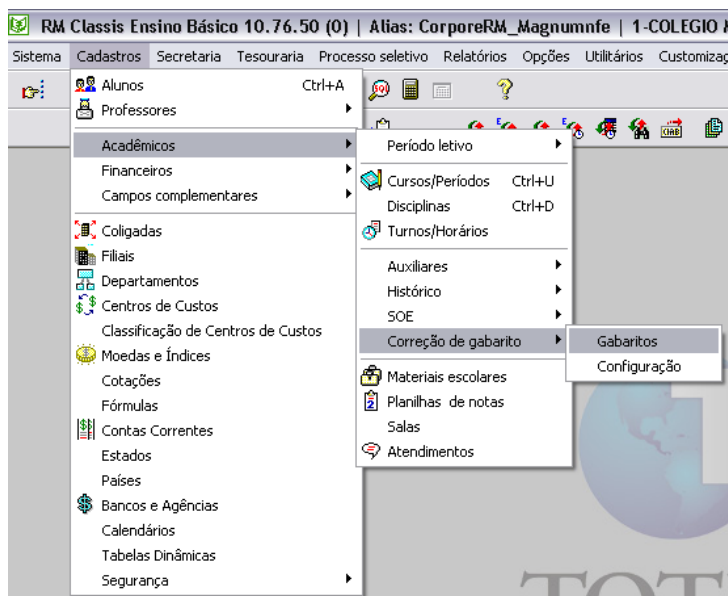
RM Classis Ensino Básico 10.76.50 (0) | Alias: CorporeRM_Magnumnfe | 1-COLEGIO

Sistema Cadastros Secretaria Tesouraria Processo seletivo Relatórios Opções Utilitários Customizaç

Alunos Ctrl+A
Professores
Acadêmicos
Financeiros
Campos complementares
Coligadas
Filiais
Departamentos
Centros de Custos
Classificação de Centros de Custos
Moedas e Índices
Cotações
Fórmulas
Contas Correntes
Estados
Países
Bancos e Agências
Calendários
Tabelas Dinâmicas
Segurança

Período letivo
Cursos/Períodos Ctrl+U
Disciplinas Ctrl+D
Turnos/Horários
Auxiliares
Histórico
SOE
Correção de gabarito
Materiais escolares
Planilhas de notas
Salas
Atendimentos

Gabaritos
Configuração

TOT